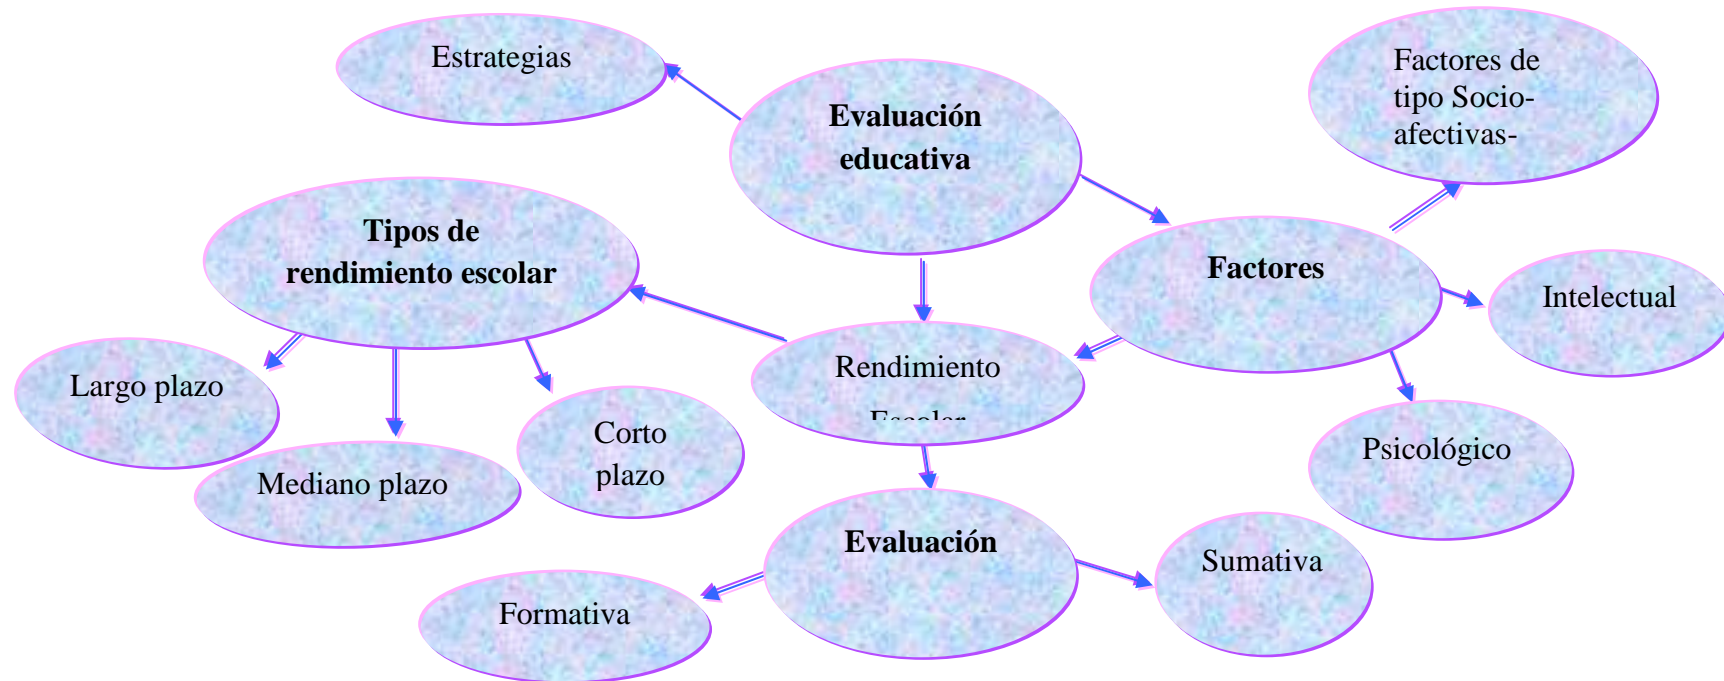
Estrategias

Evaluación educativa

Factores de tipo Socio-afectivas-

Tipos de rendimiento escolar

Factores

Intelectual

Rendimiento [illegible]

Largo plazo

Corto plazo

Psicológico

Mediano plazo

Evaluación

Sumativa

Formativa